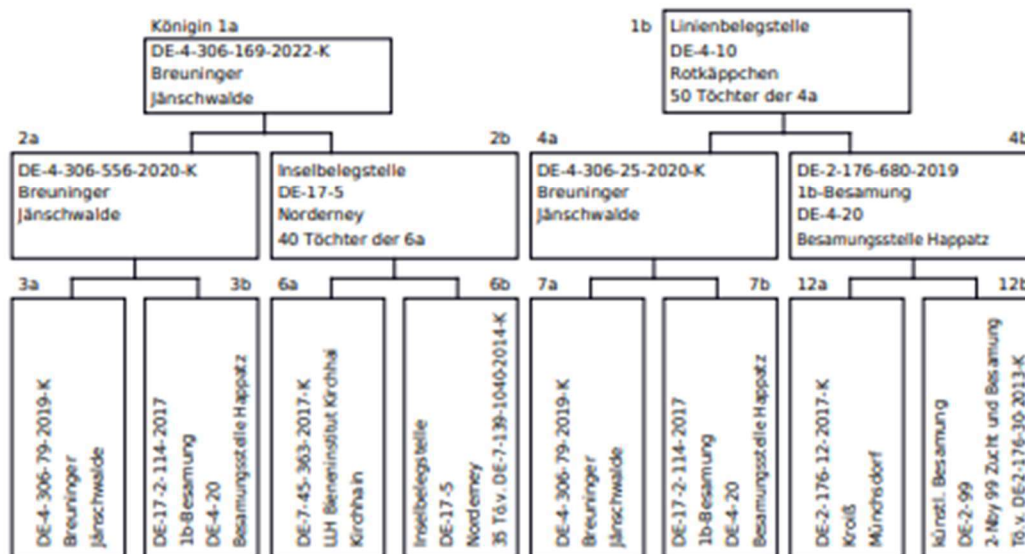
Königin 1a
DE-4-306-169-2022-K
Breuninger
Jänschwalde

1b Linienbelegstelle
DE-4-10
Rotkäppchen
50 Töchter der 4a

2a
DE-4-306-556-2020-K
Breuninger
Jänschwalde

2b
Inselbelegstelle
DE-17-5
Norderney
40 Töchter der 6a

4a
DE-4-306-25-2020-K
Breuninger
Jänschwalde

4b
DE-2-176-680-2019
1b-Besamung
DE-4-20
Besamungsstelle Happatz

3a
DE-4-306-79-2019-K
Breuninger
Jänschwalde

3b
DE-17-2-114-2017
1b-Besamung
DE-4-20
Besamungsstelle Happatz

6a
DE-7-45-363-2017-K
LLH Bieneninstitut Kirchhai
Kirchhain

6b
Inselbelegstelle
DE-17-5
Norderney
35 Tö.v. DE-7-139-1040-2014-K

7a
DE-4-306-79-2019-K
Breuninger
Jänschwalde

7b
DE-17-2-114-2017
1b-Besamung
DE-4-20
Besamungsstelle Happatz

12a
DE-2-176-12-2017-K
Kroß
Münchsdorf

12b
künstl. Besamung
DE-2-99
2-Nby 99 Zucht und Besamung
Tö.v. DE-2-176-30-2013-K